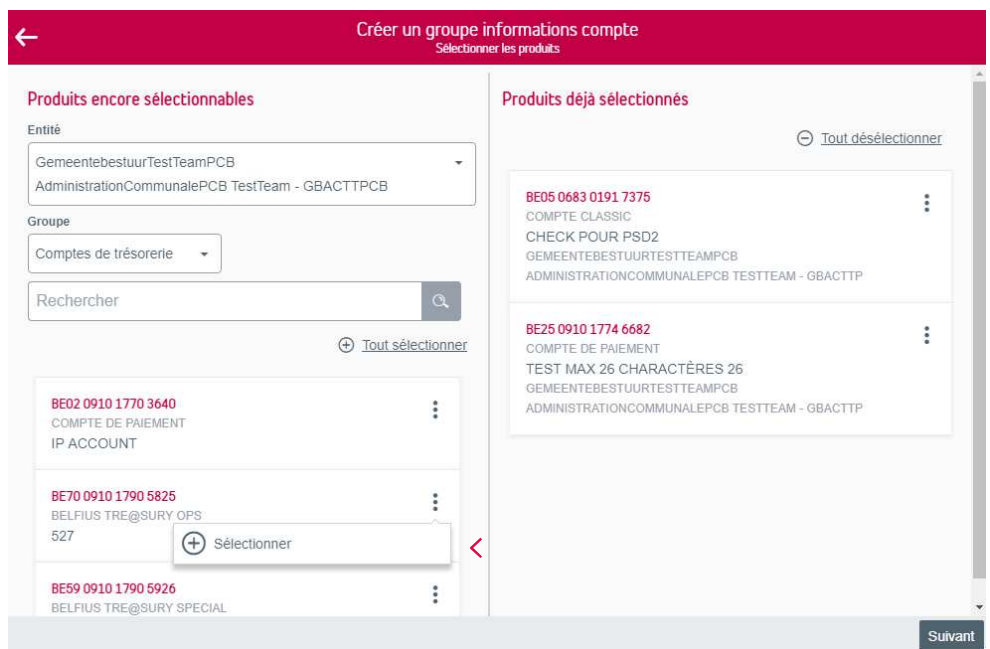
Créer un groupe informations compte
Sélectionner les produits

Produits encore sélectionnables

Entité
GemeentebestuurTestTeamPCB
AdministrationCommunalePCB TestTeam - GBACTTPCB

Groupe
Comptes de trésorerie

Rechercher

Tout sélectionner

BE02 0910 1770 3640
COMPTE DE PAIEMENT
IP ACCOUNT

BE70 0910 1790 5825
BELFIUS TRE@SURY OPS
527

Sélectionner

BE59 0910 1790 5926
BELFIUS TRE@SURY SPECIAL

Produits déjà sélectionnés

Tout désélectionner

BE05 0683 0191 7375
COMPTE CLASSIC
CHECK POUR PSD2
GEMEENTEBESTUURTESTTEAMPCB
ADMINISTRATIONCOMMUNALEPCB TESTTEAM - GBACTTP

BE25 0910 1774 6682
COMPTE DE PAIEMENT
TEST MAX 26 CHARACTÈRES 26
GEMEENTEBESTUURTESTTEAMPCB
ADMINISTRATIONCOMMUNALEPCB TESTTEAM - GBACTTP

Suivant